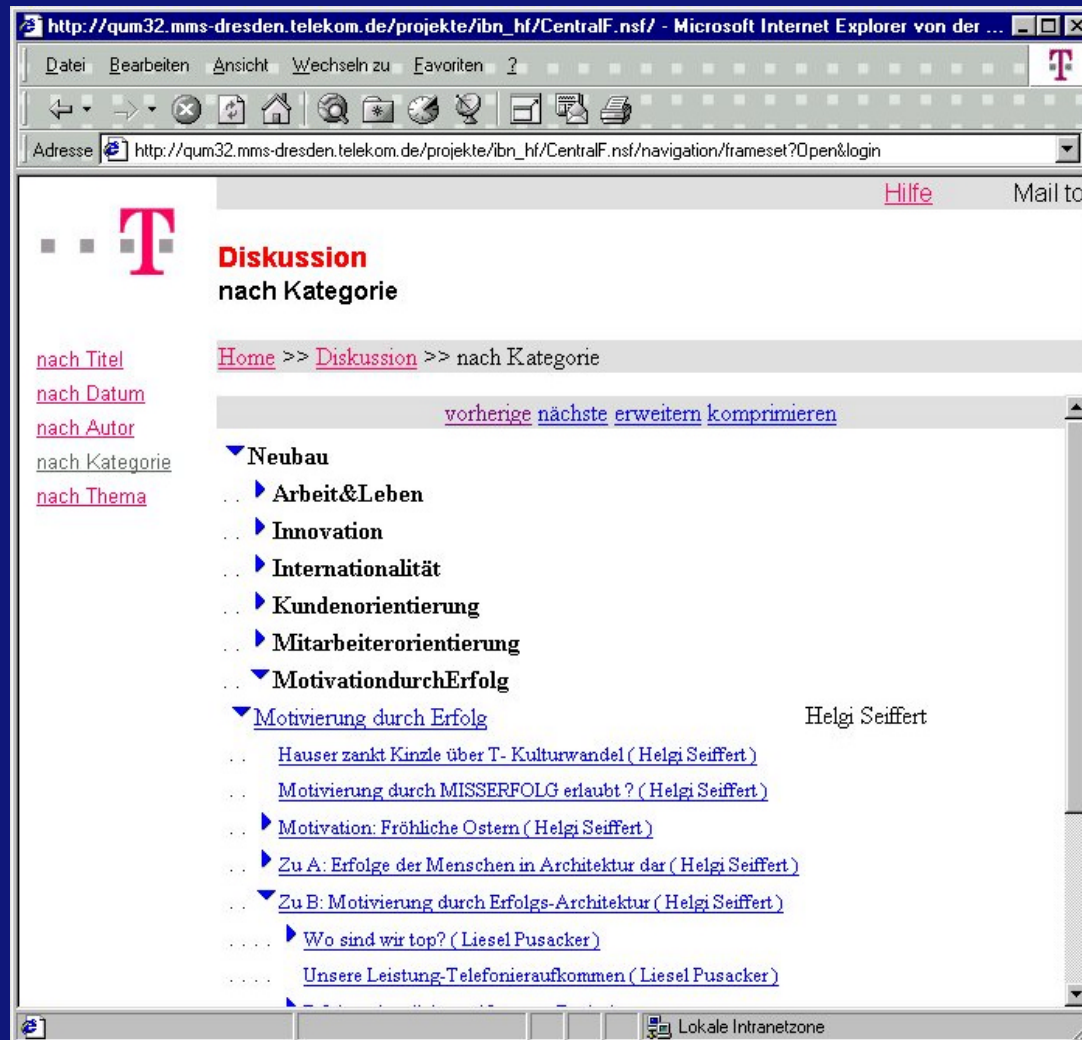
http://qum32.mms-dresden.telekom.de/projekte/ibn_hf/CentralF.nsf/ - Microsoft Internet Explorer von der ...

Datei Bearbeiten Ansicht Wechseln zu Favoriten ?

Adresse http://qum32.mms-dresden.telekom.de/projekte/ibn_hf/CentralF.nsf/navigation/frameset?Open&login

Hilfe Mail to

Diskussion
nach Kategorie

nach Titel
nach Datum
nach Autor
nach Kategorie
nach Thema

Home >> Diskussion >> nach Kategorie

vorherige nächste erweitern komprimieren

Neubau
. . Arbeit&Leben
. . Innovation
. . Internationalität
. . Kundenorientierung
. . Mitarbeiterorientierung
. . MotivationdurchErfolg
Motivierung durch Erfolg Helgi Seiffert
. . Hauser zankt Kinzle über T- Kulturwandel ( Helgi Seiffert )
. . Motivierung durch MISSERFOLG erlaubt ? ( Helgi Seiffert )
. . Motivation: Fröhliche Ostern ( Helgi Seiffert )
. . Zu A: Erfolge der Menschen in Architektur dar ( Helgi Seiffert )
. . Zu B: Motivierung durch Erfolgs-Architektur ( Helgi Seiffert )
. . . . Wo sind wir top? ( Liesel Pusacker )
. . . . Unsere Leistung-Telefonieraufkommen ( Liesel Pusacker )
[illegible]

Lokale Intranetzone